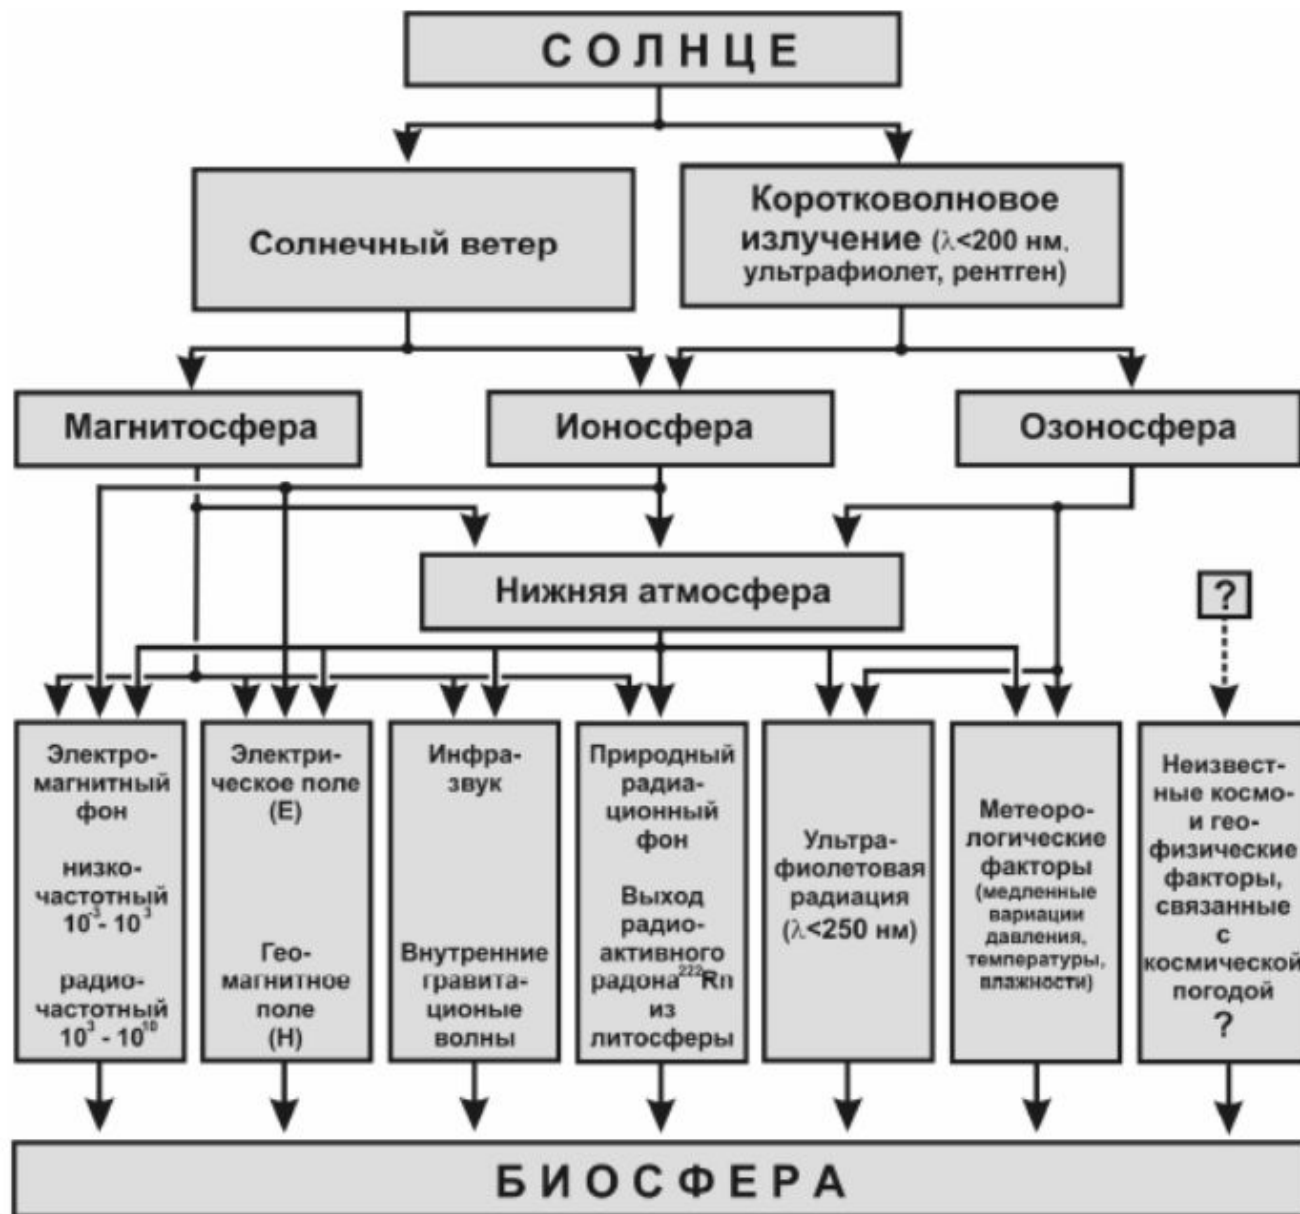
СОЛНЦЕ

Солнечный ветер

Коротковолновое излучение (λ<200 нм. ультрафиолет, рентген)

Магнитосфера

Ионосфера

Озоносфера

Нижняя атмосфера

?

Электромагнитный фон

низкочастотный $10^{-3}$- $10^{3}$

радиочастотный $10^{3}$ - $10^{10}$

Электрическое поле (E)

Геомагнитное поле (H)

Инфразвук

Внутренние гравитационые волны

Природный радиационный фон

Выход радиоактивного радона $^{222}$Rn из литосферы

Ультрафиолетовая радиация (λ<250 нм)

Метеорологические факторы (медленные вариации давления, температуры, влажности)

Неизвестные космо- и геофизические факторы, связанные с космической погодой ?

БИОСФЕРА